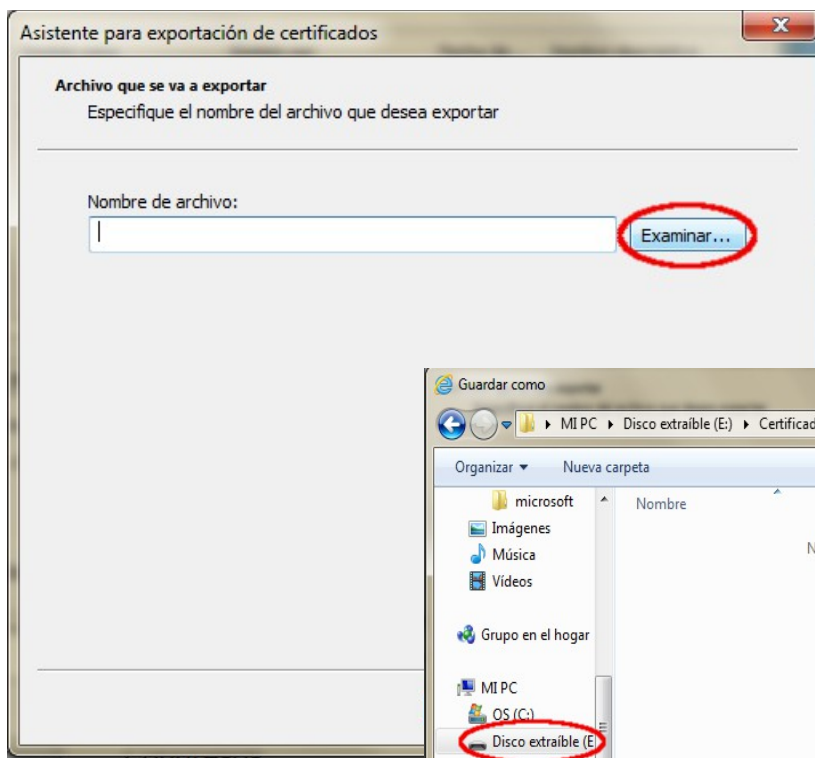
Asistente para exportación de certificados

X

Archivo que se va a exportar

Especifique el nombre del archivo que desea exportar

Nombre de archivo:

Examinar...

Guardar como

MI PC ▸ Disco extraíble (E:) ▸ Certificad

Organizar ▾ Nueva carpeta

microsoft

Imágenes

Música

Vídeos

Grupo en el hogar

MI PC

OS (C:)

Disco extraíble (E

Nombre

N